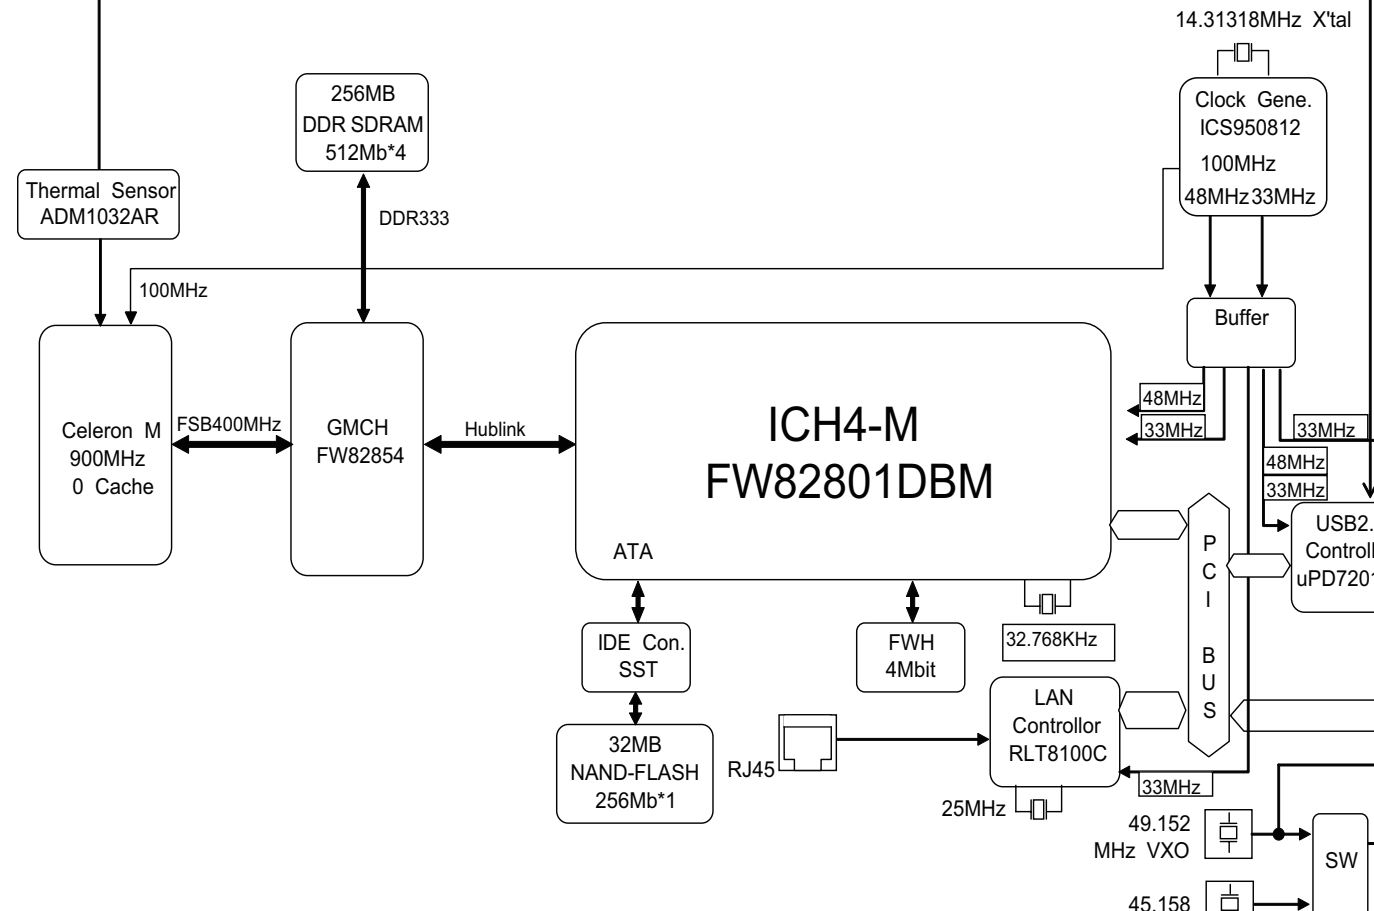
14.31318MHz X'tal

256MB
DDR SDRAM
512Mb*4

Clock Gene.
ICS950812
100MHz
48MHz 33MHz

Thermal Sensor
ADM1032AR

DDR333

100MHz

Buffer

Celeron M
900MHz
0 Cache

FSB400MHz

GMCH
FW82854

Hublink

ICH4-M
FW82801DBM

ATA

48MHz
33MHz
33MHz
48MHz
33MHz

USB2.
Controll
uPD7201

P
C
I

B
U
S

32.768KHz

IDE Con.
SST

FWH
4Mbit

LAN
Controller
RLT8100C

32MB
NAND-FLASH
256Mb*1

RJ45

33MHz

25MHz

49.152
MHz VXO

SW

45.158